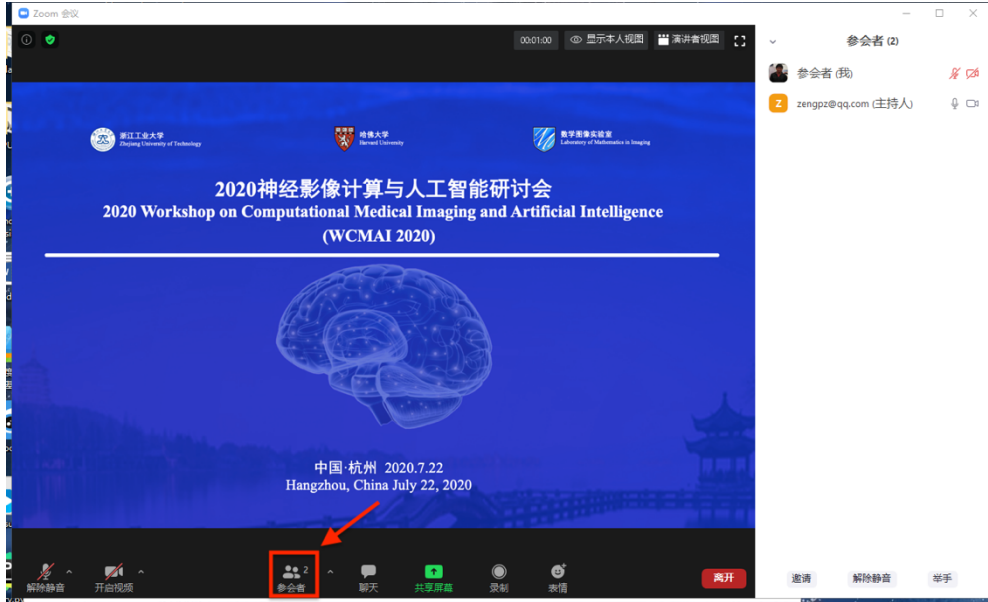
Zoom 会议

00:01:00 显示本人视图 演讲者视图

浙江工业大学
Zhejiang University of Technology

哈佛大学
Harvard University

数学图像实验室
Laboratory of Mathematics in Imaging

2020神经影像计算与人工智能研讨会
2020 Workshop on Computational Medical Imaging and Artificial Intelligence
(WCMAI 2020)

中国·杭州 2020.7.22
Hangzhou, China July 22, 2020

解除静音 开启视频 参会者 2 聊天 共享屏幕 录制 表情 离开

参会者 (2)

参会者 (我)

zengpz@qq.com (主持人)

邀请 解除静音 举手